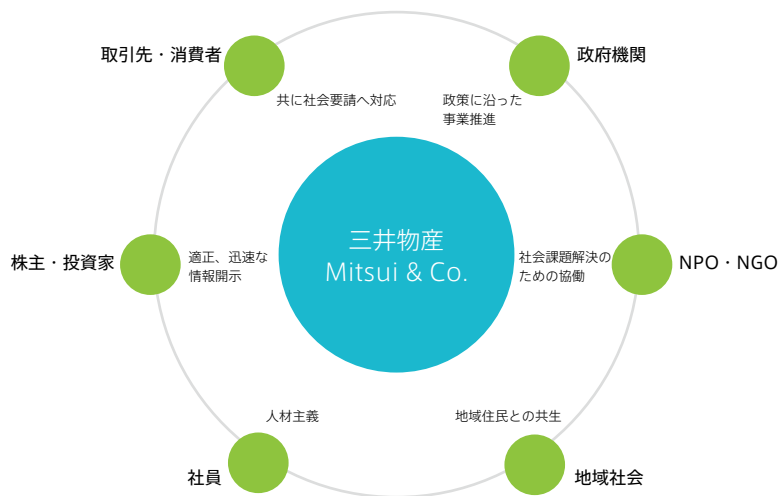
三井物産
Mitsui & Co.

取引先・消費者

共に社会要請へ対応

政府機関

政策に沿った事業推進

株主・投資家

適正、迅速な情報開示

NPO・NGO

社会課題解決のための協働

人材主義

社員

地域住民との共生

地域社会